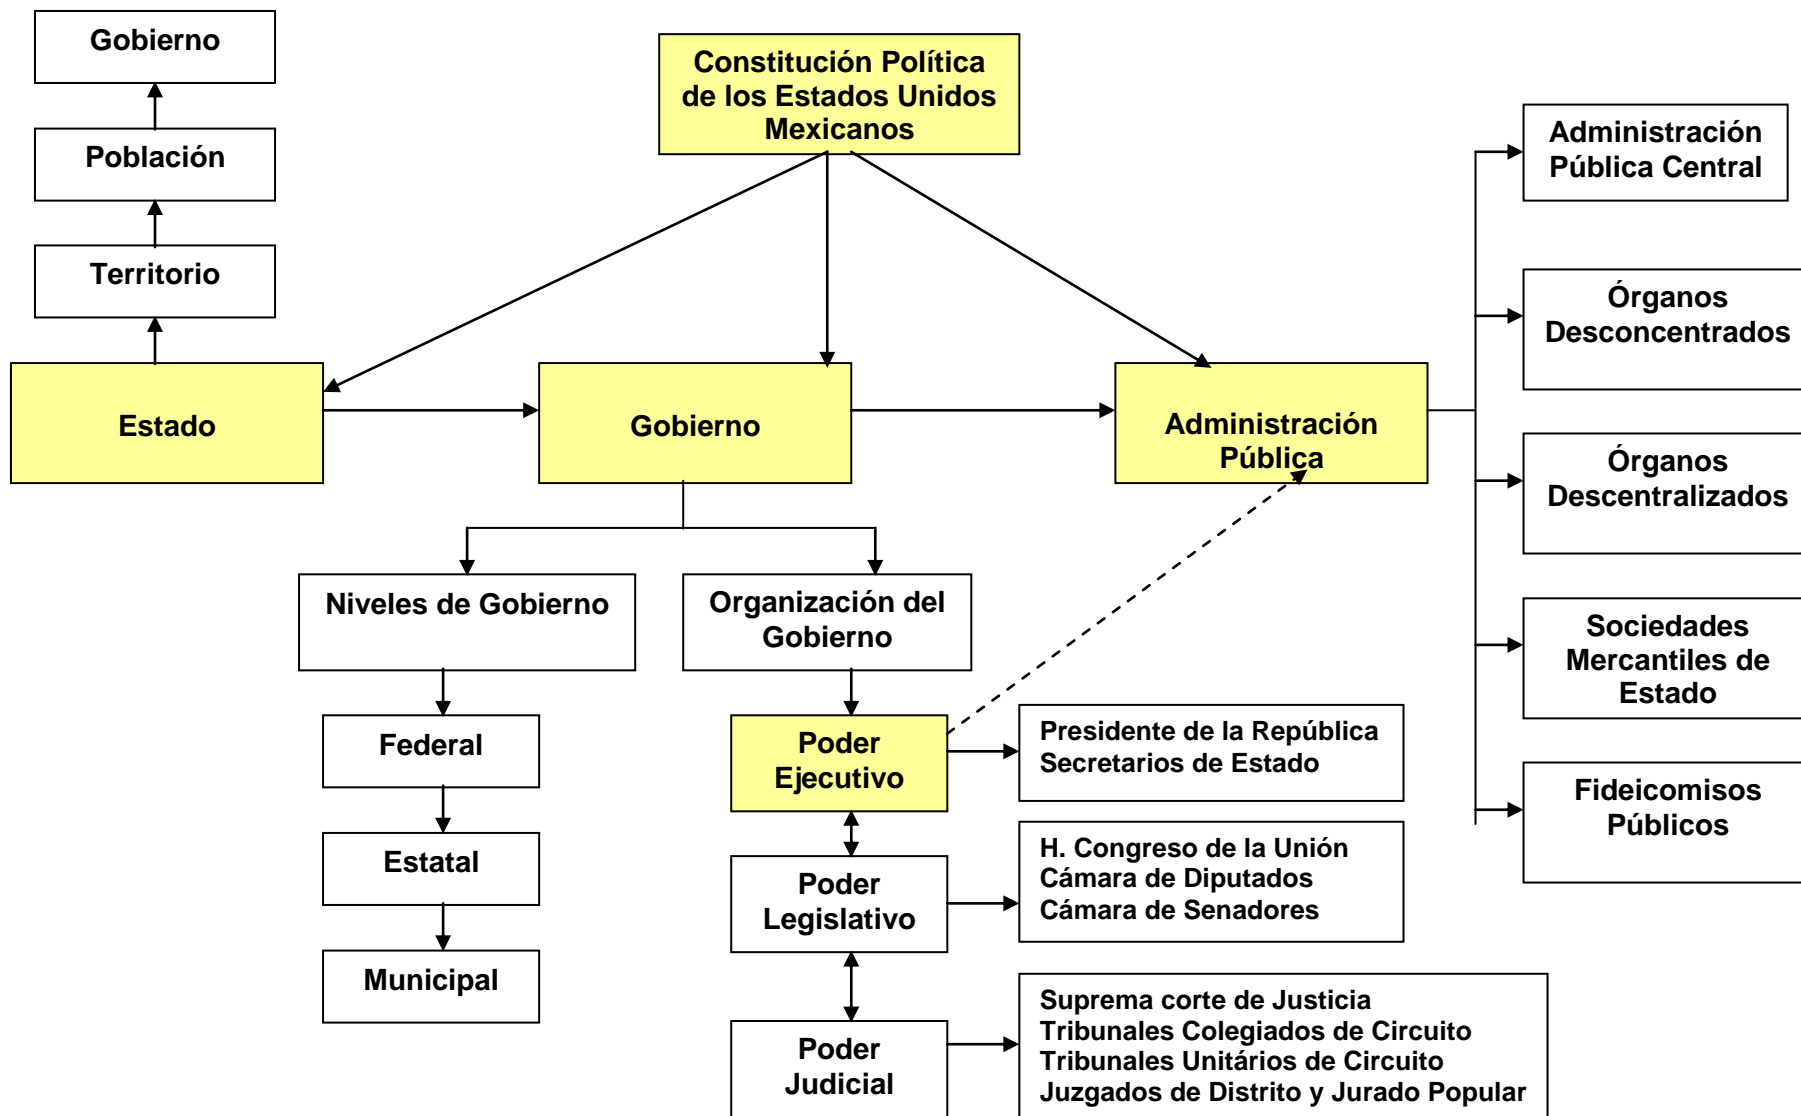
Gobierno

Población

Territorio

Estado

Constitución Política de los Estados Unidos Mexicanos

Gobierno

Administración Pública

Administración Pública Central

Órganos Desconcentrados

Órganos Descentralizados

Sociedades Mercantiles de Estado

Fideicomisos Públicos

Niveles de Gobierno

Federal

Estatal

Municipal

Organización del Gobierno

Poder Ejecutivo

Presidente de la República
Secretarios de Estado

Poder Legislativo

H. Congreso de la Unión
Cámara de Diputados
Cámara de Senadores

Poder Judicial

Suprema corte de Justicia
Tribunales Colegiados de Circuito
Tribunales Unitários de Circuito
Juzgados de Distrito y Jurado Popular